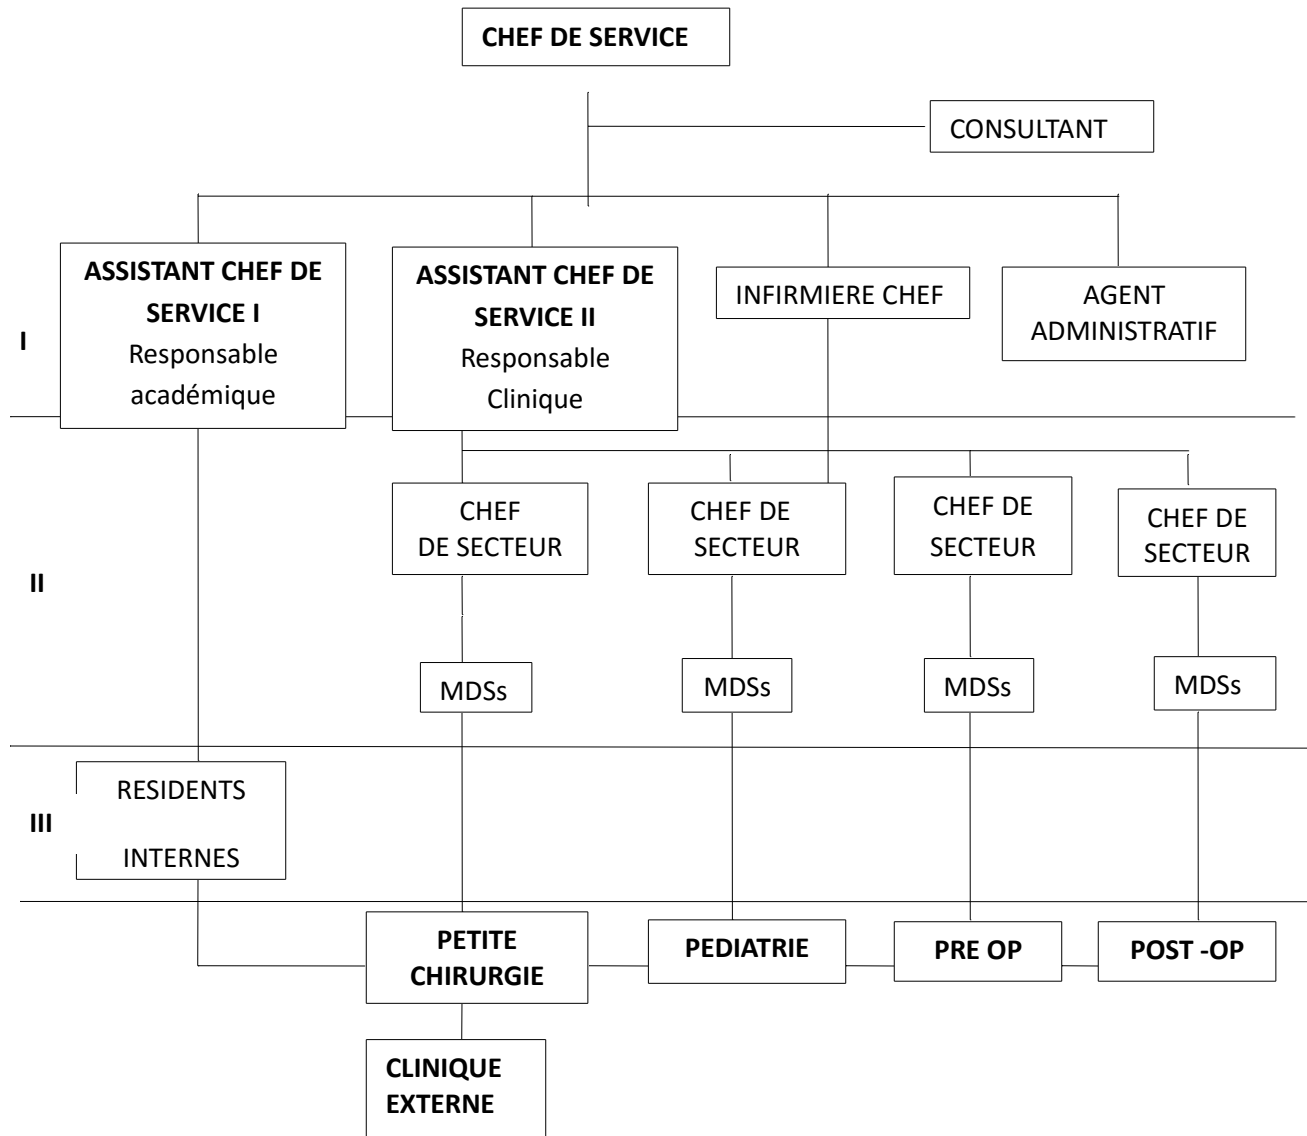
CHEF DE SERVICE

CONSULTANT

I

ASSISTANT CHEF DE SERVICE I
Responsable académique

ASSISTANT CHEF DE SERVICE II
Responsable Clinique

INFIRMIERE CHEF

AGENT ADMINISTRATIF

II

CHEF DE SECTEUR

CHEF DE SECTEUR

CHEF DE SECTEUR

CHEF DE SECTEUR

MDSs

MDSs

MDSs

MDSs

III

RESIDENTS

INTERNES

PETITE CHIRURGIE

PEDIATRIE

PRE OP

POST -OP

CLINIQUE EXTERNE